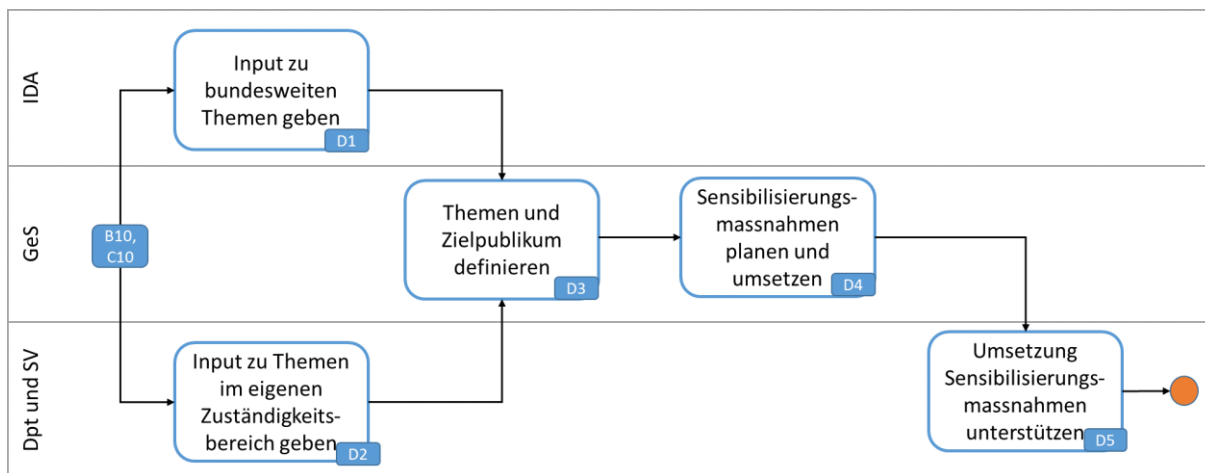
IDA

GeS

Dpt und SV

B10, C10

Input zu bundesweiten Themen geben

D1

Themen und Zielpublikum definieren

D3

Sensibilisierungs-massnahmen planen und umsetzen

D4

Input zu Themen im eigenen Zuständigkeits-bereich geben

D2

Umsetzung Sensibilisierungs-massnahmen unterstützen

D5